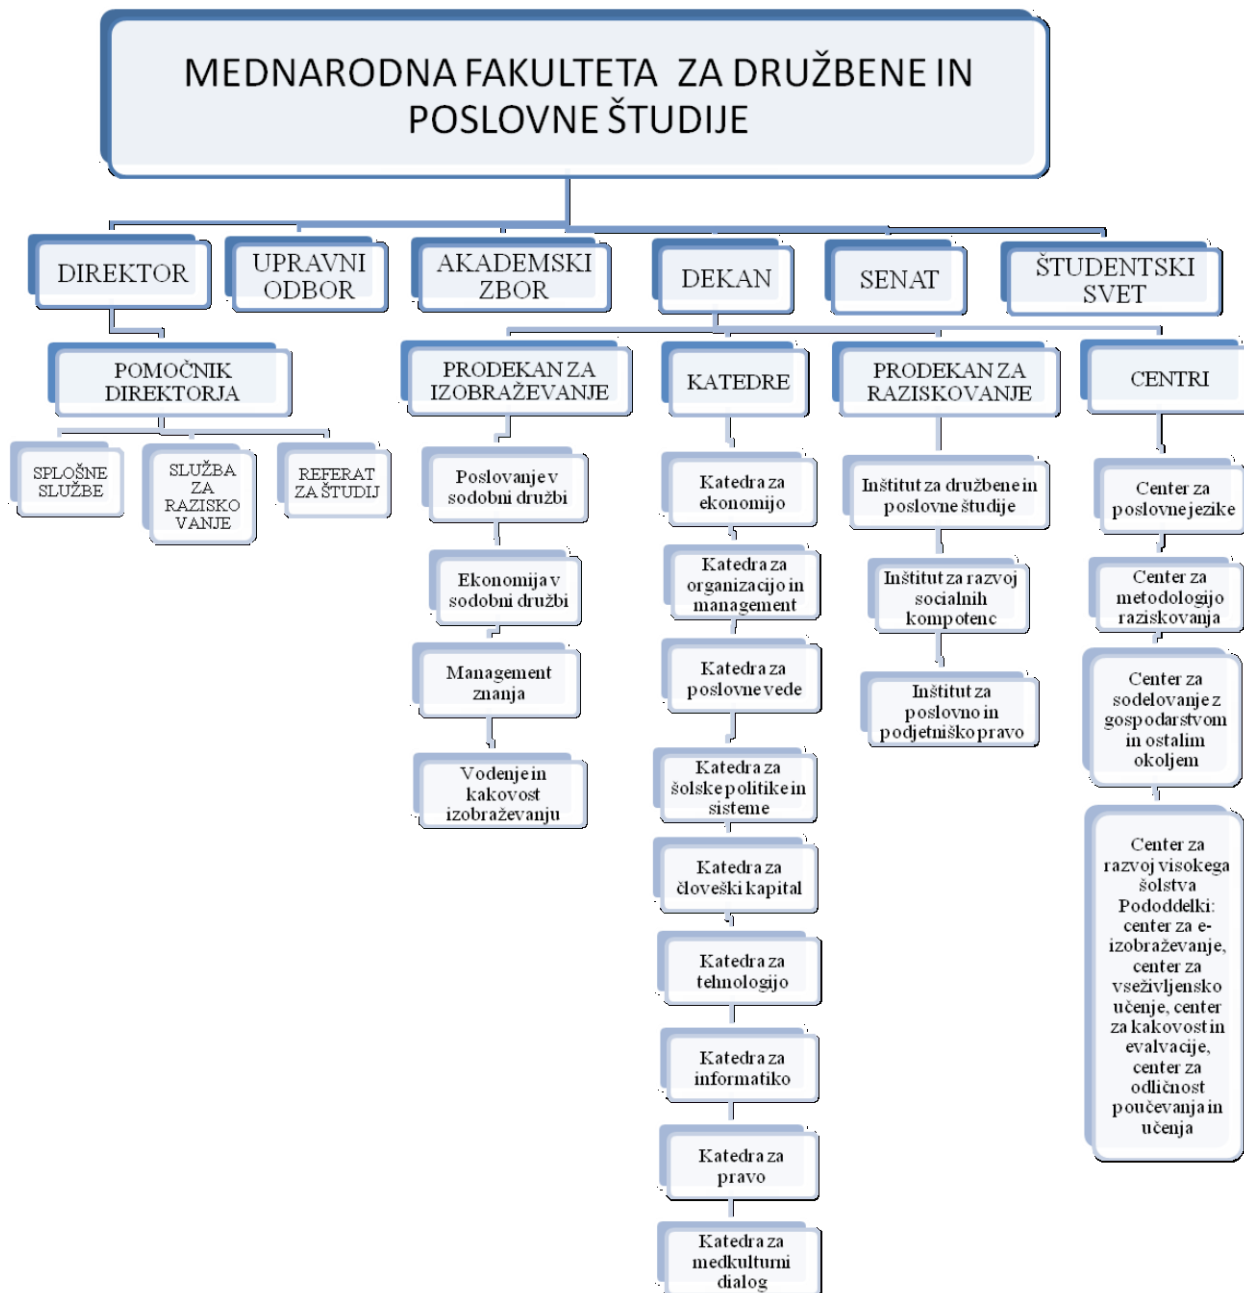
MEDNARODNA FAKULTETA ZA DRUŽBENE IN POSLOVNE ŠTUDIJE

DIREKTOR

UPRAVNI ODBOR

AKADEMSKI ZBOR

DEKAN

SENAT

ŠTUDENTSKI SVET

POMOČNIK DIREKTORJA

SPLOŠNE SLUŽBE

SLUŽBA ZA RAZISKO VANJE

REFERAT ZA ŠTUDIJ

PRODEKAN ZA IZOBRAŽEVANJE

Poslovanje v sodobni družbi

Ekonomija v sodobni družbi

Management znanja

Vodenje in kakovost izobraževanju

KATEDRE

Katedra za ekonomijo

Katedra za organizacijo in management

Katedra za poslovne vede

Katedra za šolske politike in sisteme

Katedra za človeški kapital

Katedra za tehnologijo

Katedra za informatiko

Katedra za pravo

Katedra za medkulturni dialog

PRODEKAN ZA RAZISKOVANJE

Inštitut za družbene in poslovne študije

Inštitut za razvoj socialnih kompotenc

Inštitut za poslovno in podjetniško pravo

CENTRI

Center za poslovne jezike

Center za metodologijo raziskovanja

Center za sodelovanje z gospodarstvom in ostalim okoljem

Center za razvoj visokega šolstva Pododdelki: center za e-izobraževanje, center za vseživljensko učenje, center za kakovost in evalvacije, center za odličnost poučevanja in učenja